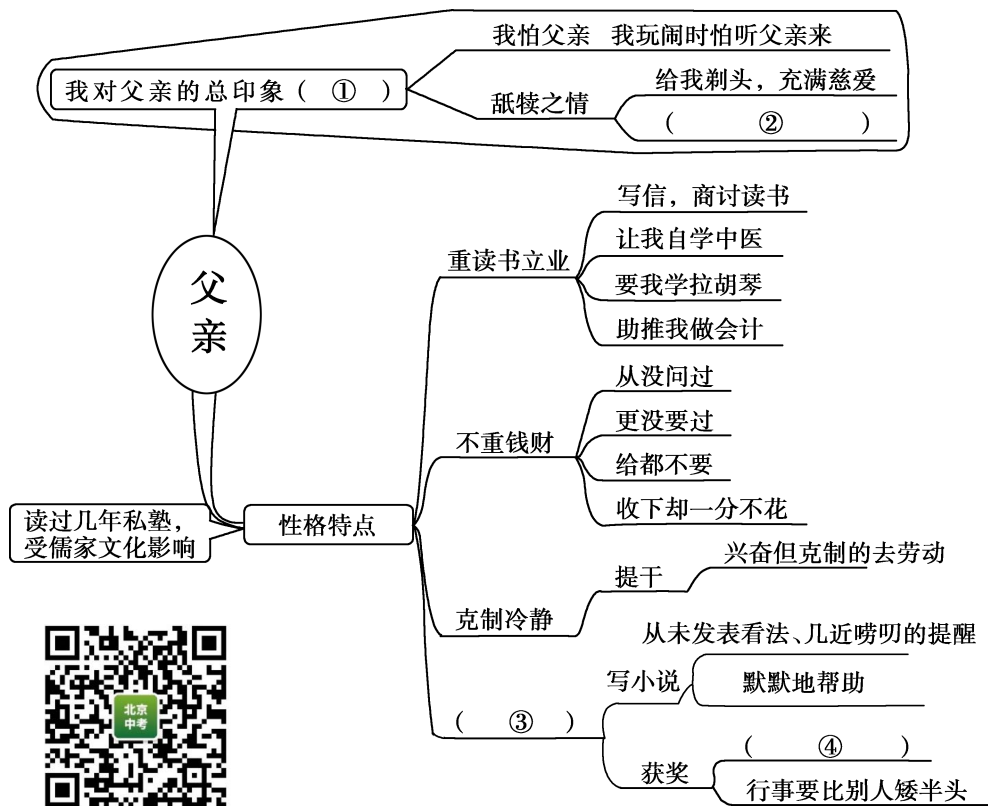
我对父亲的总印象（ ① ）

我怕父亲　我玩闹时怕听父亲来

舐犊之情

给我剃头，充满慈爱

（ ② ）

父亲

重读书立业

写信，商讨读书

让我自学中医

要我学拉胡琴

助推我做会计

不重钱财

从没问过

更没要过

给都不要

收下却一分不花

读过几年私塾，受儒家文化影响

性格特点

克制冷静

提干

兴奋但克制的去劳动

（ ③ ）

写小说

从未发表看法、几近唠叨的提醒

默默地帮助

获奖

（ ④ ）

行事要比别人矮半头

北京中考